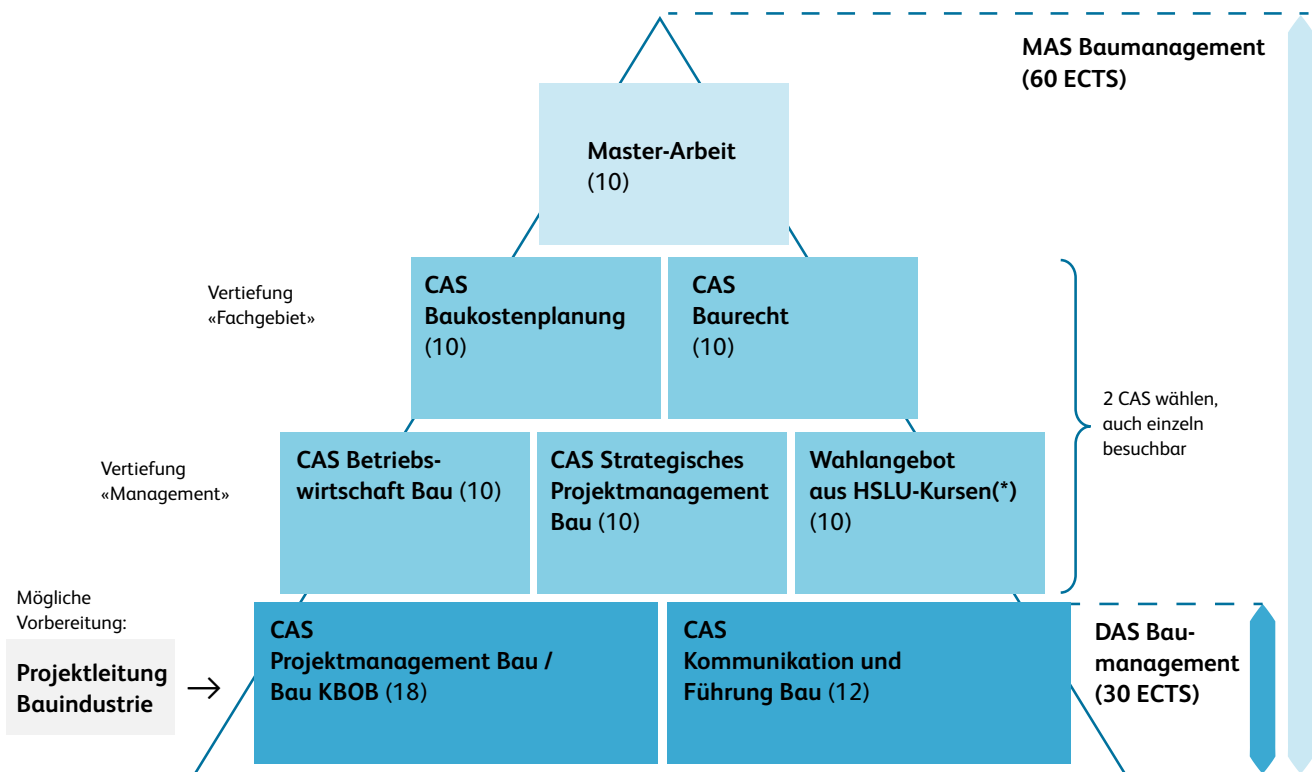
MAS Baumanagement (60 ECTS)

Master-Arbeit (10)

Vertiefung «Fachgebiet»

CAS Baukostenplanung (10)

CAS Baurecht (10)

2 CAS wählen, auch einzeln besuchbar

Vertiefung «Management»

CAS Betriebswirtschaft Bau (10)

CAS Strategisches Projektmanagement Bau (10)

Wahlangebot aus HSLU-Kursen(*) (10)

Mögliche Vorbereitung:

Projektleitung Bauindustrie →

CAS Projektmanagement Bau / Bau KBOB (18)

CAS Kommunikation und Führung Bau (12)

DAS Baumanagement (30 ECTS)